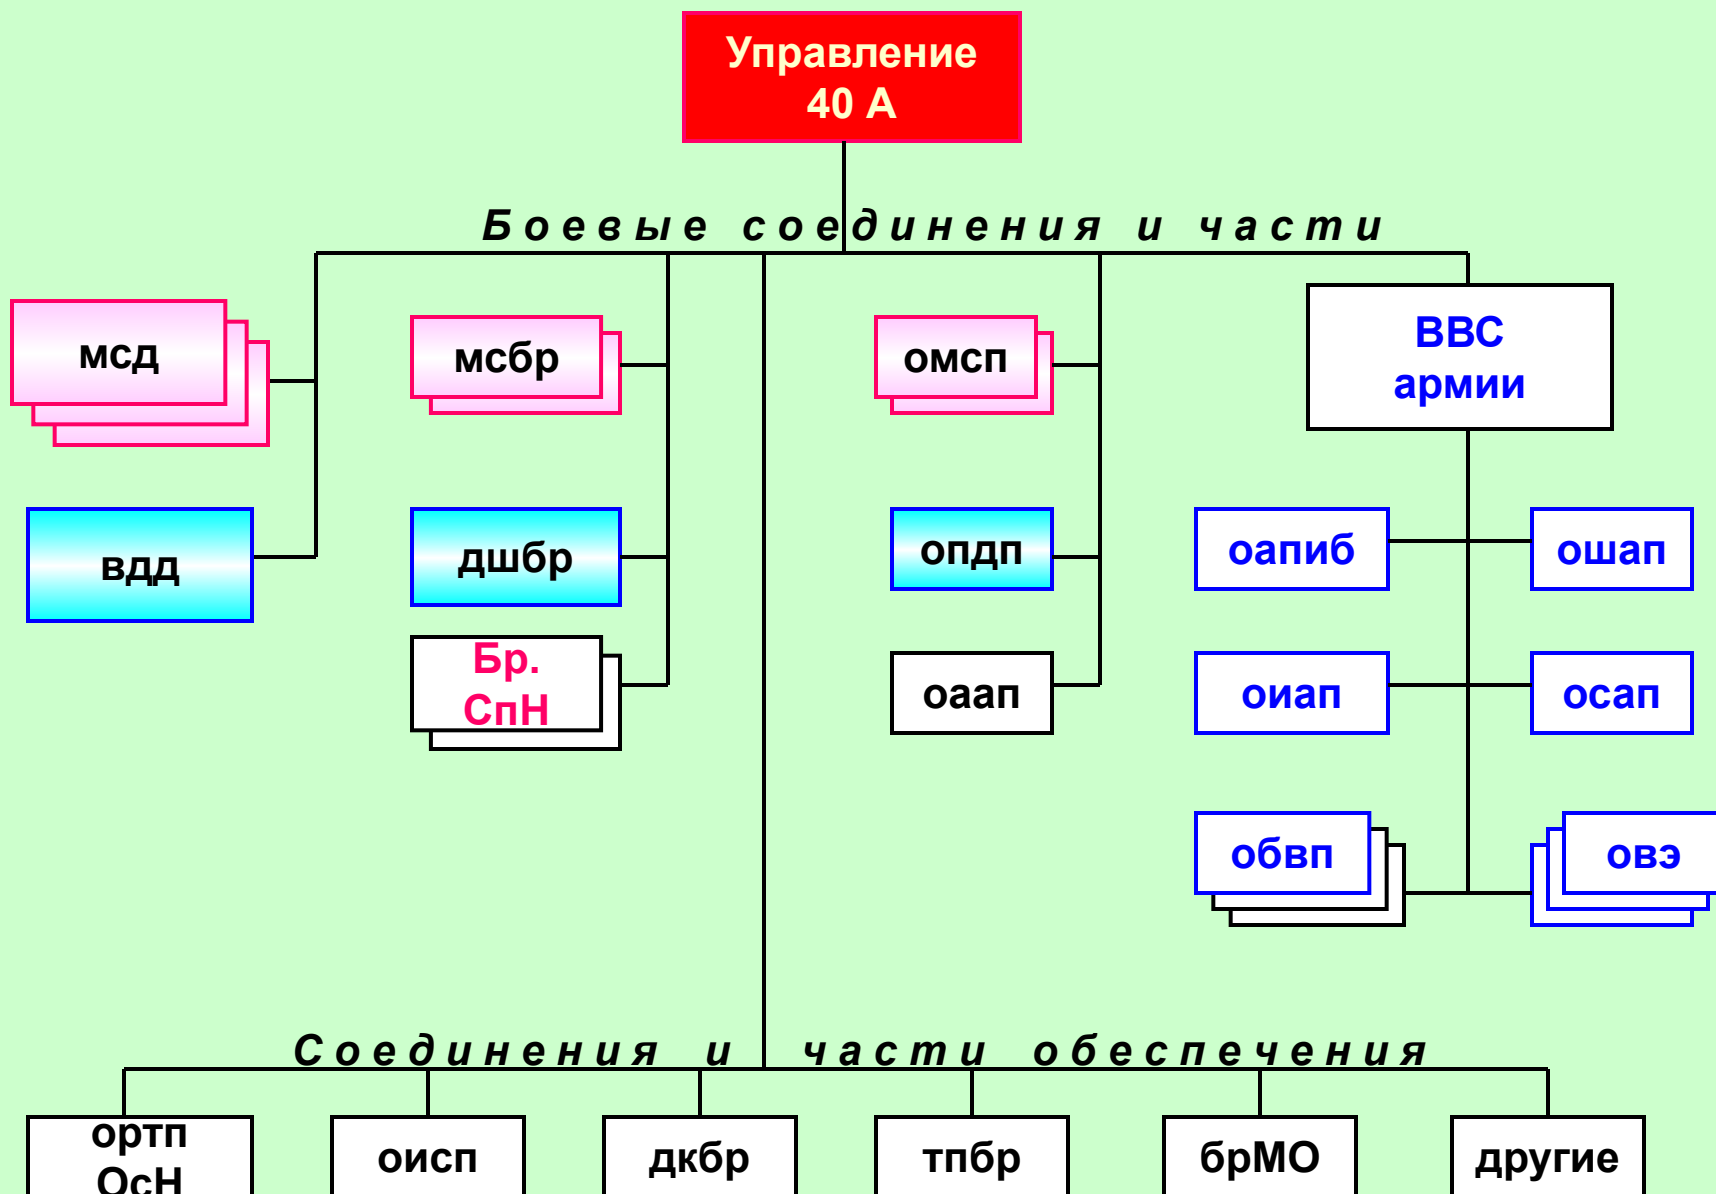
Управление
40 А

Боевые соединения и части

мсд

вдд

мсбр

дшбр

Бр.
СпН

омсп

опдп

оаап

ВВС
армии

оапиб

ошап

оиап

осап

обвп

овэ

Соединения и части обеспечения

ортп
ОсН

оисп

дкбр

тпбр

брМО

другие